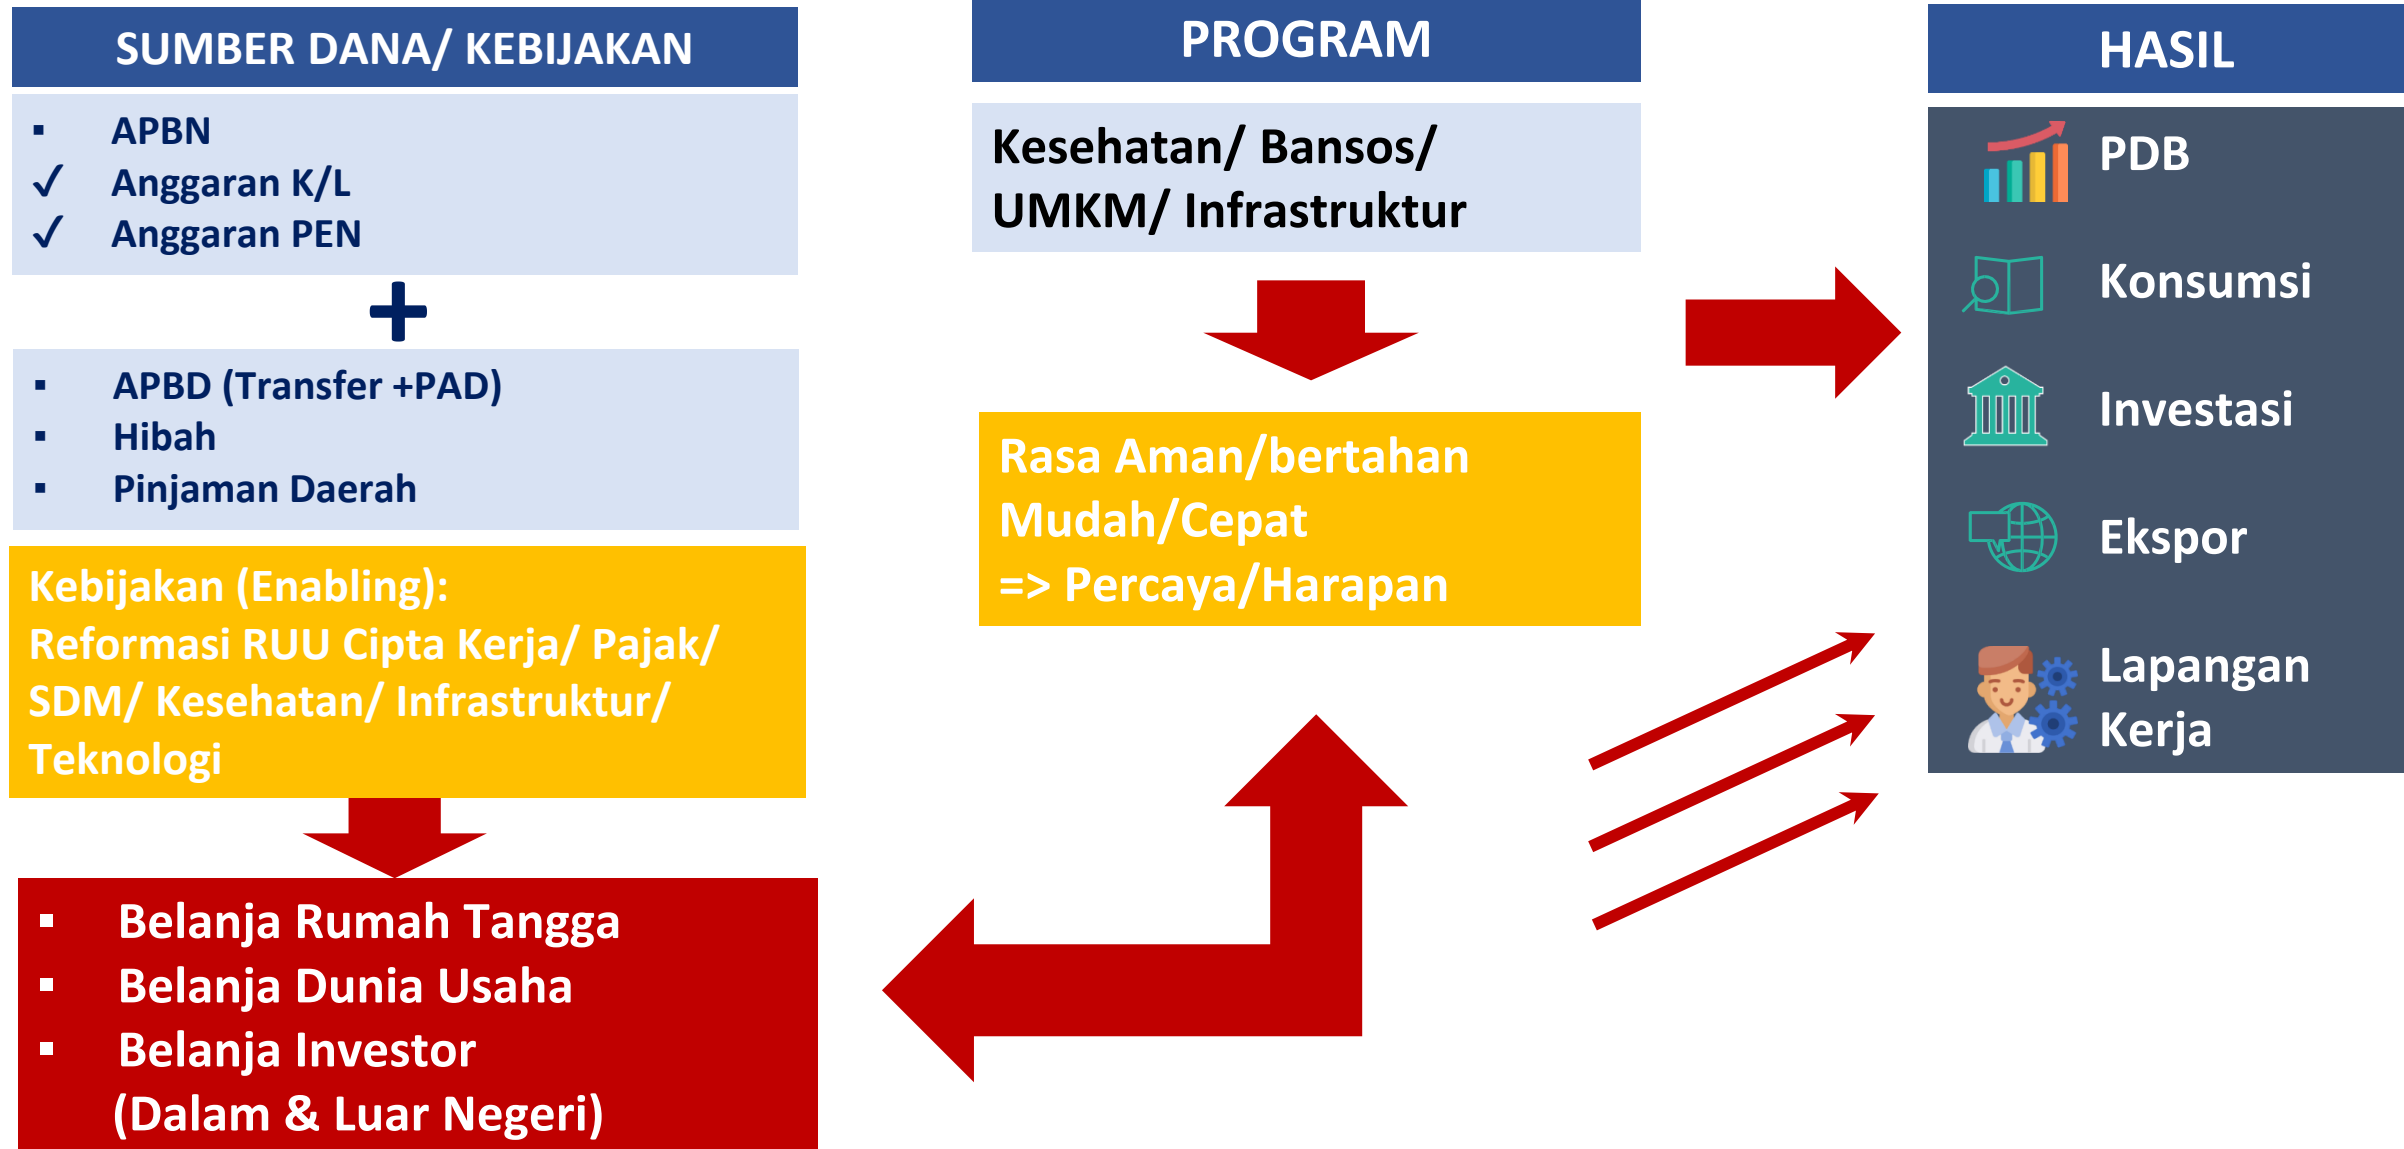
SUMBER DANA/ KEBIJAKAN

▪ APBN
✓ Anggaran K/L
✓ Anggaran PEN

+

▪ APBD (Transfer +PAD)
▪ Hibah
▪ Pinjaman Daerah

Kebijakan (Enabling):
Reformasi RUU Cipta Kerja/ Pajak/ SDM/ Kesehatan/ Infrastruktur/ Teknologi

▪ Belanja Rumah Tangga
▪ Belanja Dunia Usaha
▪ Belanja Investor
(Dalam & Luar Negeri)

PROGRAM

Kesehatan/ Bansos/ UMKM/ Infrastruktur

Rasa Aman/bertahan
Mudah/Cepat
=> Percaya/Harapan

HASIL

PDB
Konsumsi
Investasi
Ekspor
Lapangan Kerja